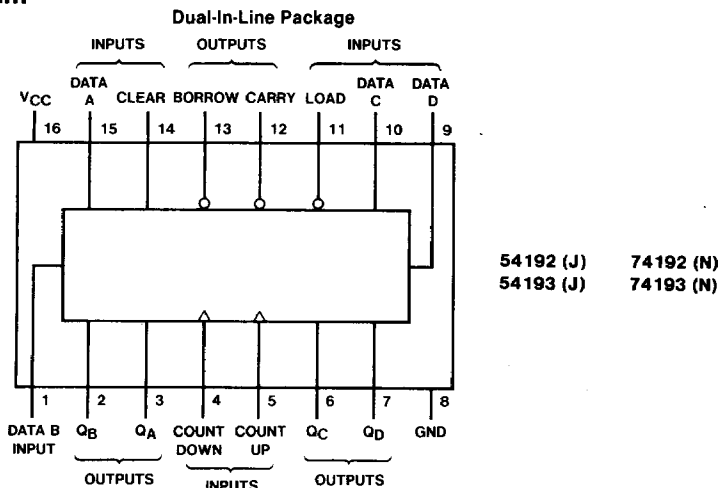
Dual-In-Line Package

INPUTS

OUTPUTS

INPUTS

$V_{CC}$

DATA A

CLEAR

BORROW

CARRY

LOAD

DATA C

DATA D

16

15

14

13

12

11

10

9

54192 (J)

74192 (N)

54193 (J)

74193 (N)

1

2

3

4

5

6

7

8

DATA B INPUT

$Q_B$

$Q_A$

COUNT DOWN

COUNT UP

$Q_C$

$Q_D$

GND

OUTPUTS

INPUTS

OUTPUTS